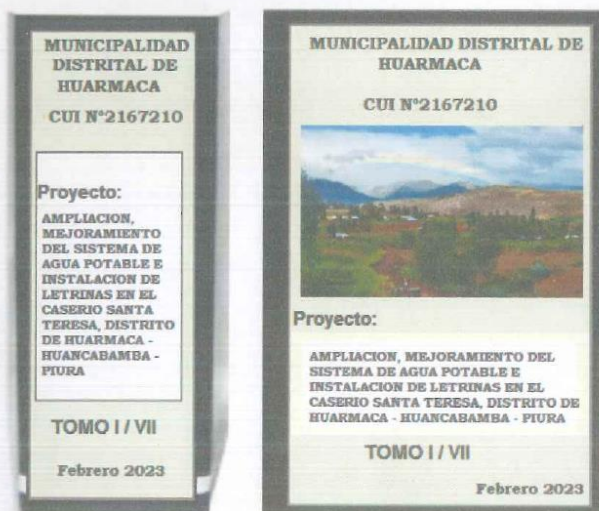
MUNICIPALIDAD DISTRITAL DE HUARMACA

CUI N°2167210

Proyecto:

AMPLIACION, MEJORAMIENTO DEL SISTEMA DE AGUA POTABLE E INSTALACION DE LETRINAS EN EL CASERIO SANTA TERESA, DISTRITO DE HUARMACA - HUANCABAMBA - PIURA

TOMO I / VII

Febrero 2023

MUNICIPALIDAD DISTRITAL DE HUARMACA

CUI N°2167210

Proyecto:

AMPLIACION, MEJORAMIENTO DEL SISTEMA DE AGUA POTABLE E INSTALACION DE LETRINAS EN EL CASERIO SANTA TERESA, DISTRITO DE HUARMACA - HUANCABAMBA - PIURA

TOMO I / VII

Febrero 2023